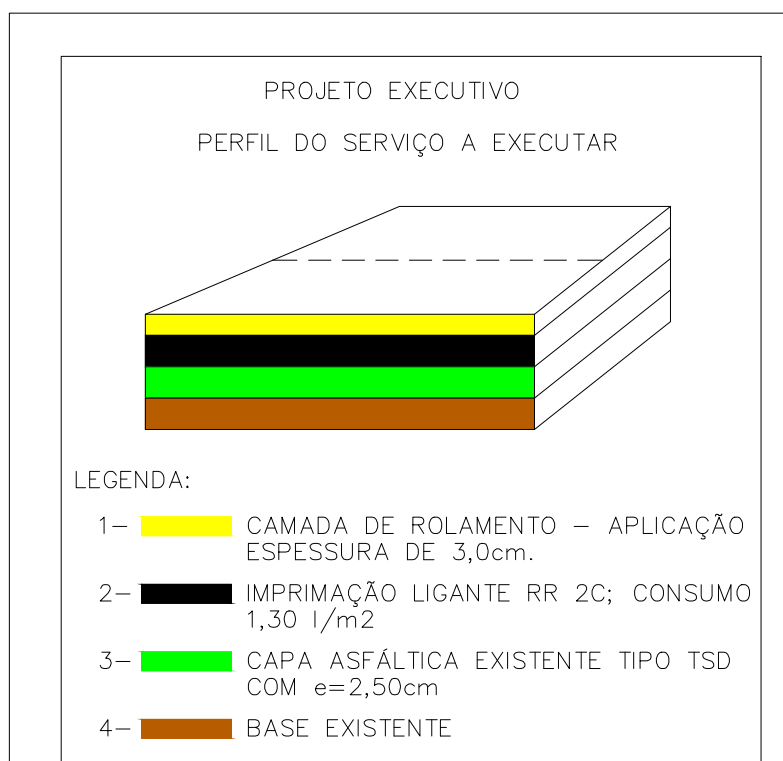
PROJETO EXECUTIVO

PERFIL DO SERVIÇO A EXECUTAR

LEGENDA:

1– CAMADA DE ROLAMENTO – APLICAÇÃO ESPESSURA DE 3,0cm.

2– IMPRIMAÇÃO LIGANTE RR 2C; CONSUMO 1,30 l/m2

3– CAPA ASFÁLTICA EXISTENTE TIPO TSD COM e=2,50cm

4– BASE EXISTENTE